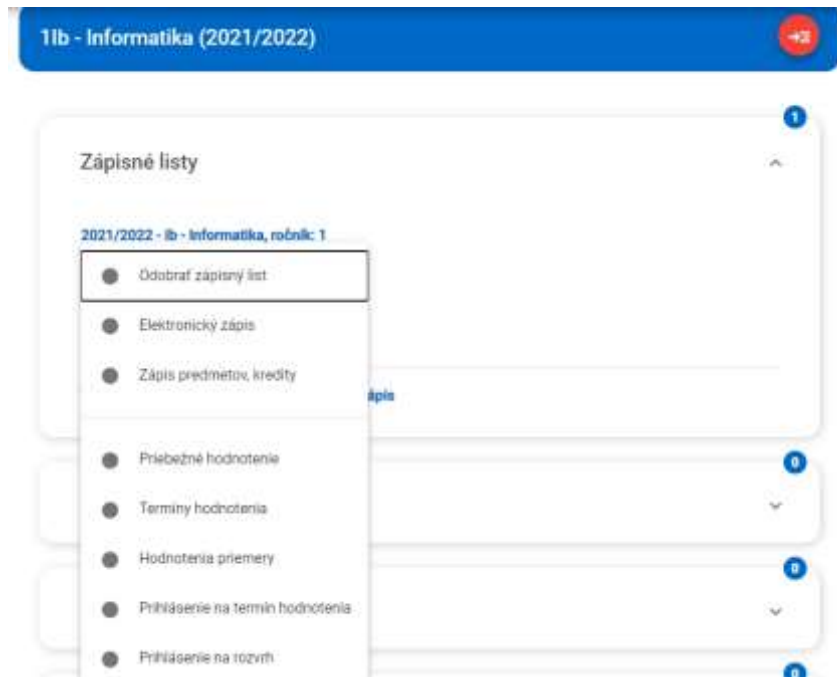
1Ib - Informatika (2021/2022)

1

Zápisné listy

2021/2022 - Ib - Informatika, ročník: 1

Odobrať zápisný list

Elektronický zápis

Zápis predmetov, kredity

ápis

Priebežné hodnotenie

Termíny hodnotenia

Hodnotenia priemery

Prihlásenie na termín hodnotenia

Prihlásenie na rozvrh

0

0

0